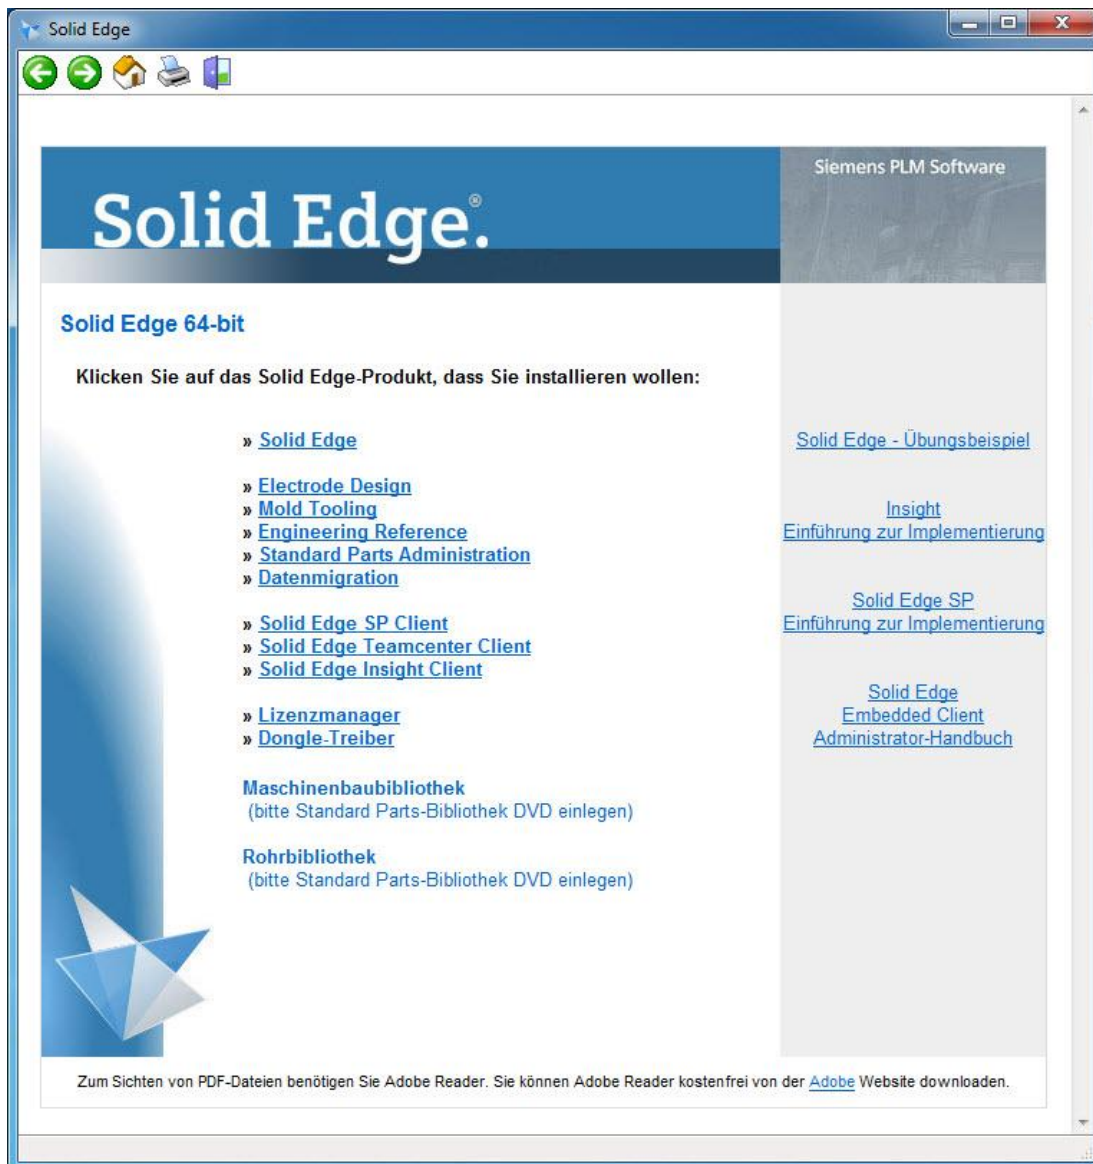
Solid Edge

Solid Edge®

Siemens PLM Software

Solid Edge 64-bit

Klicken Sie auf das Solid Edge-Produkt, dass Sie installieren wollen:

» Solid Edge

» Electrode Design
» Mold Tooling
» Engineering Reference
» Standard Parts Administration
» Datenmigration

» Solid Edge SP Client
» Solid Edge Teamcenter Client
» Solid Edge Insight Client

» Lizenzmanager
» Dongle-Treiber

Maschinenbaubibliothek
(bitte Standard Parts-Bibliothek DVD einlegen)

Rohrbibliothek
(bitte Standard Parts-Bibliothek DVD einlegen)

Solid Edge - Übungsbeispiel

Insight
Einführung zur Implementierung

Solid Edge SP
Einführung zur Implementierung

Solid Edge
Embedded Client
Administrator-Handbuch

Zum Sichten von PDF-Dateien benötigen Sie Adobe Reader. Sie können Adobe Reader kostenfrei von der Adobe Website downloaden.